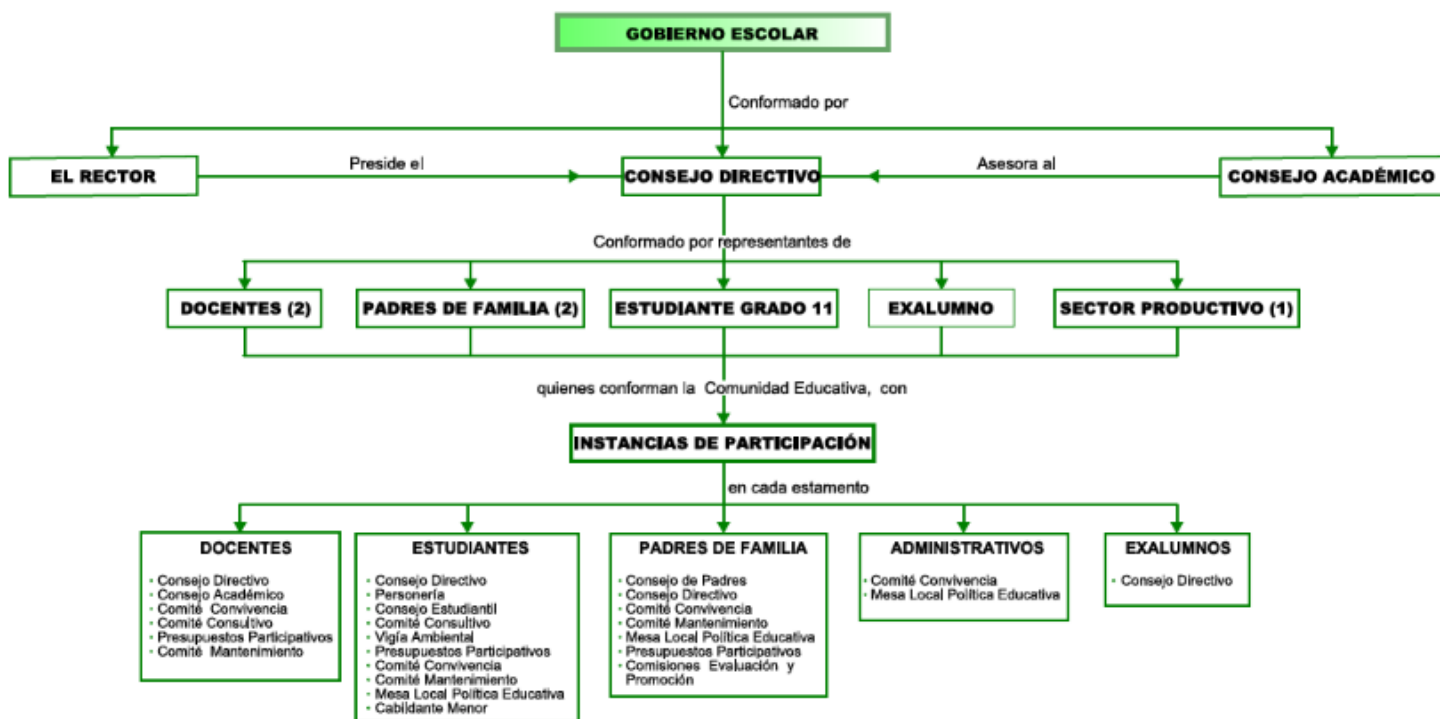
GOBIERNO ESCOLAR

Conformado por

EL RECTOR

Preside el

CONSEJO DIRECTIVO

Asesora al

CONSEJO ACADÉMICO

Conformado por representantes de

DOCENTES (2)

PADRES DE FAMILIA (2)

ESTUDIANTE GRADO 11

EXALUMNO

SECTOR PRODUCTIVO (1)

quienes conforman la Comunidad Educativa, con

INSTANCIAS DE PARTICIPACIÓN

en cada estamento

DOCENTES
- Consejo Directivo
- Consejo Académico
- Comité Convivencia
- Comité Consultivo
- Presupuestos Participativos
- Comité Mantenimiento

ESTUDIANTES
- Consejo Directivo
- Personería
- Consejo Estudiantil
- Comité Consultivo
- Vigía Ambiental
- Presupuestos Participativos
- Comité Convivencia
- Comité Mantenimiento
- Mesa Local Política Educativa
- Cabildante Menor

PADRES DE FAMILIA
- Consejo de Padres
- Consejo Directivo
- Comité Convivencia
- Comité Mantenimiento
- Mesa Local Política Educativa
- Presupuestos Participativos
- Comisiones Evaluación y Promoción

ADMINISTRATIVOS
- Comité Convivencia
- Mesa Local Política Educativa

EXALUMNOS
- Consejo Directivo